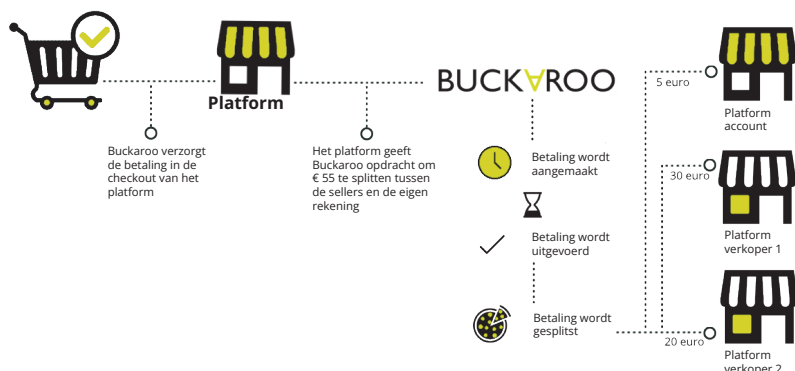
Platform

BUCKAROO

Buckaroo verzorgt de betaling in de checkout van het platform

Het platform geeft Buckaroo opdracht om € 55 te splitten tussen de sellers en de eigen rekening

Betaling wordt aangemaakt

Betaling wordt uitgevoerd

Betaling wordt gesplitst

5 euro

Platform account

30 euro

Platform verkoper 1

20 euro

Platform verkoper 2